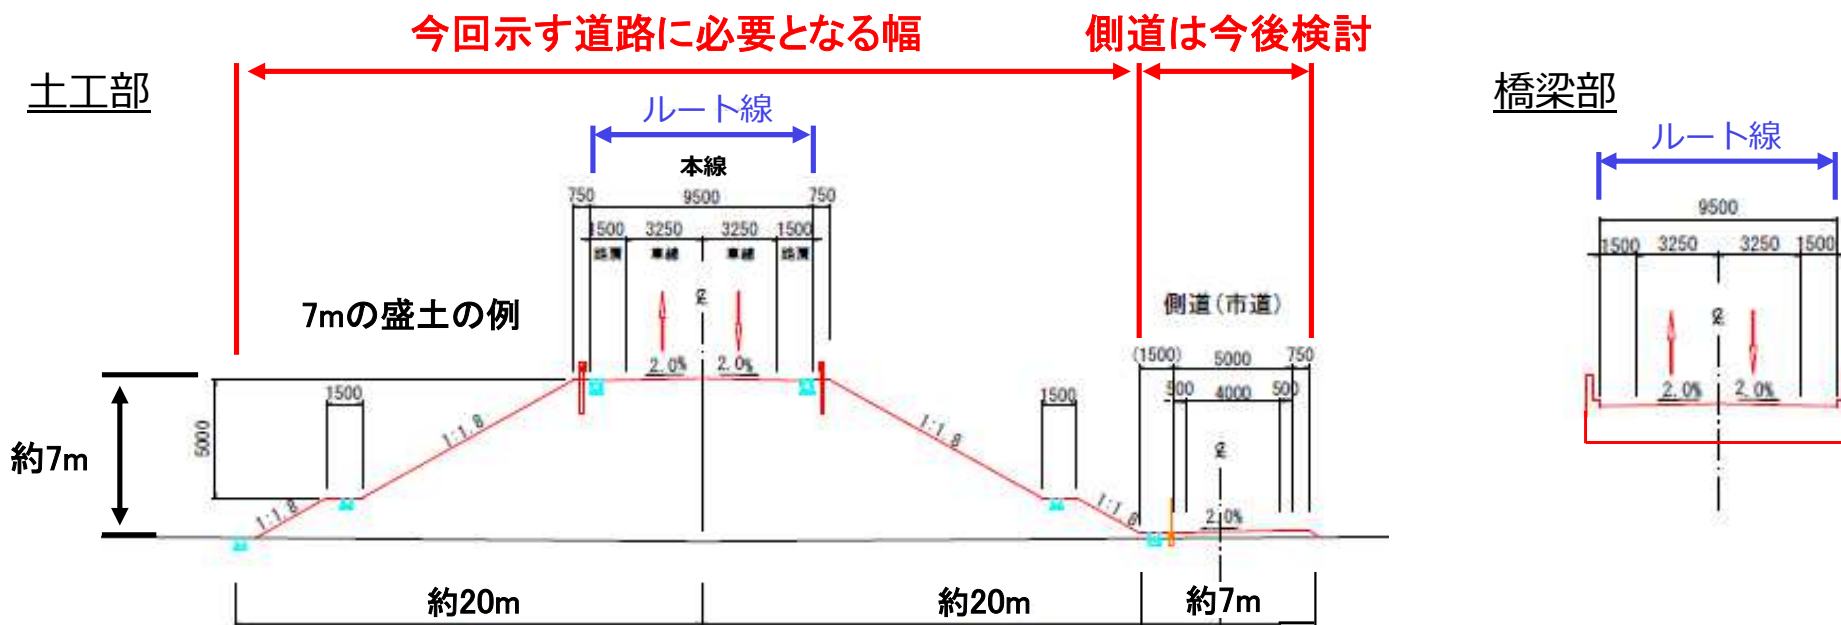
今回示す道路に必要となる幅

側道は今後検討

土工部

橋梁部

ルート線

本線

750 9500 750

1500 3250 3250 1500

路肩 車線 車線 路肩

℄

2.0% 2.0%

7mの盛土の例

1500

5000

1:1.8

1:1.8

1:1.8

1:1.8

1500

側道（市道）

(1500) 5000 750

500 4000 500

℄

2.0%

約7m

約20m

約20m

約7m

ルート線

9500

1500 3250 3250 1500

℄

2.0% 2.0%